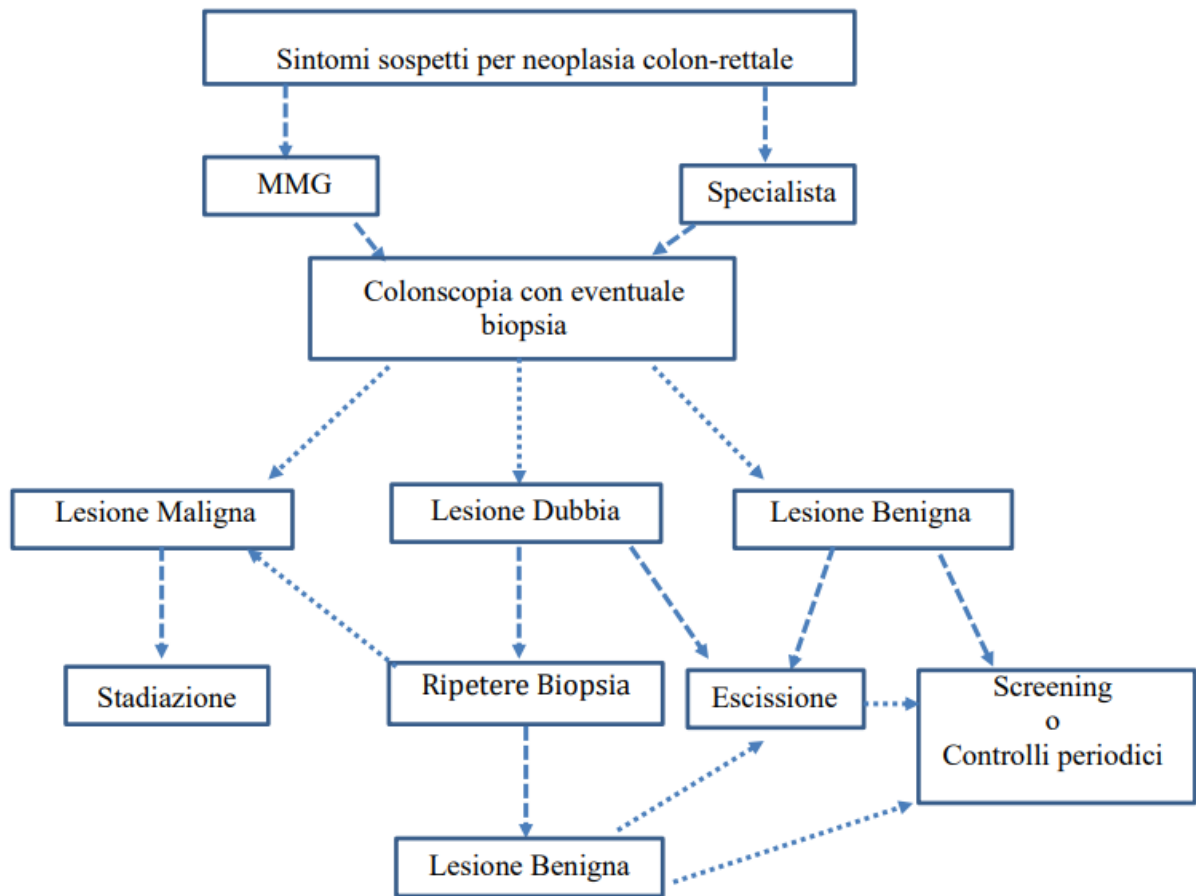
Sintomi sospetti per neoplasia colon-rettale

MMG

Specialista

Colonscopia con eventuale biopsia

Lesione Maligna

Lesione Dubbia

Lesione Benigna

Stadiazione

Ripetere Biopsia

Escissione

Screening
o
Controlli periodici

Lesione Benigna